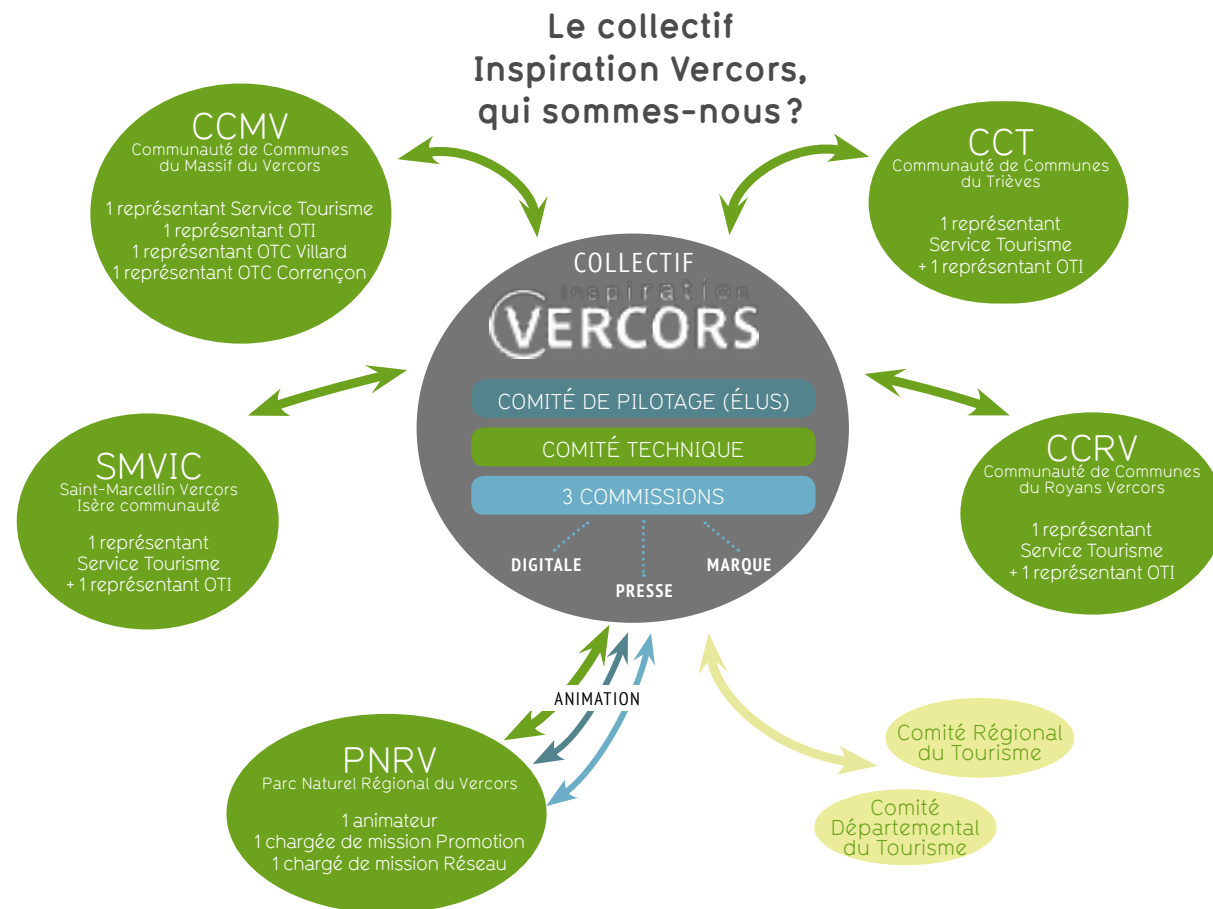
Le collectif Inspiration Vercors, qui sommes-nous ?

CCMV
Communauté de Communes du Massif du Vercors

1 représentant Service Tourisme
1 représentant OTI
1 représentant OTC Villard
1 représentant OTC Corrençon

CCT
Communauté de Communes du Trièves

1 représentant Service Tourisme
+ 1 représentant OTI

COLLECTIF
inspiration
VERCORS

COMITÉ DE PILOTAGE (ÉLUS)
COMITÉ TECHNIQUE
3 COMMISSIONS

DIGITALE
PRESSE
MARQUE

SMVIC
Saint-Marcellin Vercors Isère communauté

1 représentant Service Tourisme
+ 1 représentant OTI

CCRV
Communauté de Communes du Royans Vercors

1 représentant Service Tourisme
+ 1 représentant OTI

ANIMATION

PNRV
Parc Naturel Régional du Vercors

1 animateur
1 chargée de mission Promotion
1 chargé de mission Réseau

Comité Régional du Tourisme

Comité Départemental du Tourisme